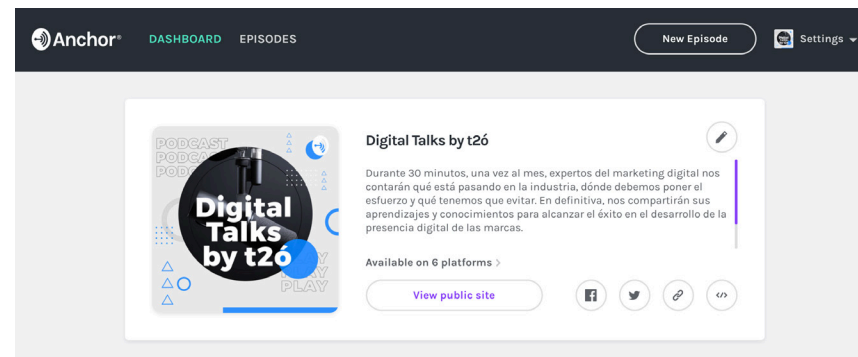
Anchor®
DASHBOARD
EPISODES
New Episode
Settings

PODCAST
PODCAST
PODCAST
Digital Talks by t2ó
PLAY
PLAY
PLAY

Digital Talks by t2ó

Durante 30 minutos, una vez al mes, expertos del marketing digital nos contarán qué está pasando en la industria, dónde debemos poner el esfuerzo y qué tenemos que evitar. En definitiva, nos compartirán sus aprendizajes y conocimientos para alcanzar el éxito en el desarrollo de la presencia digital de las marcas.

Available on 6 platforms >

View public site

</>